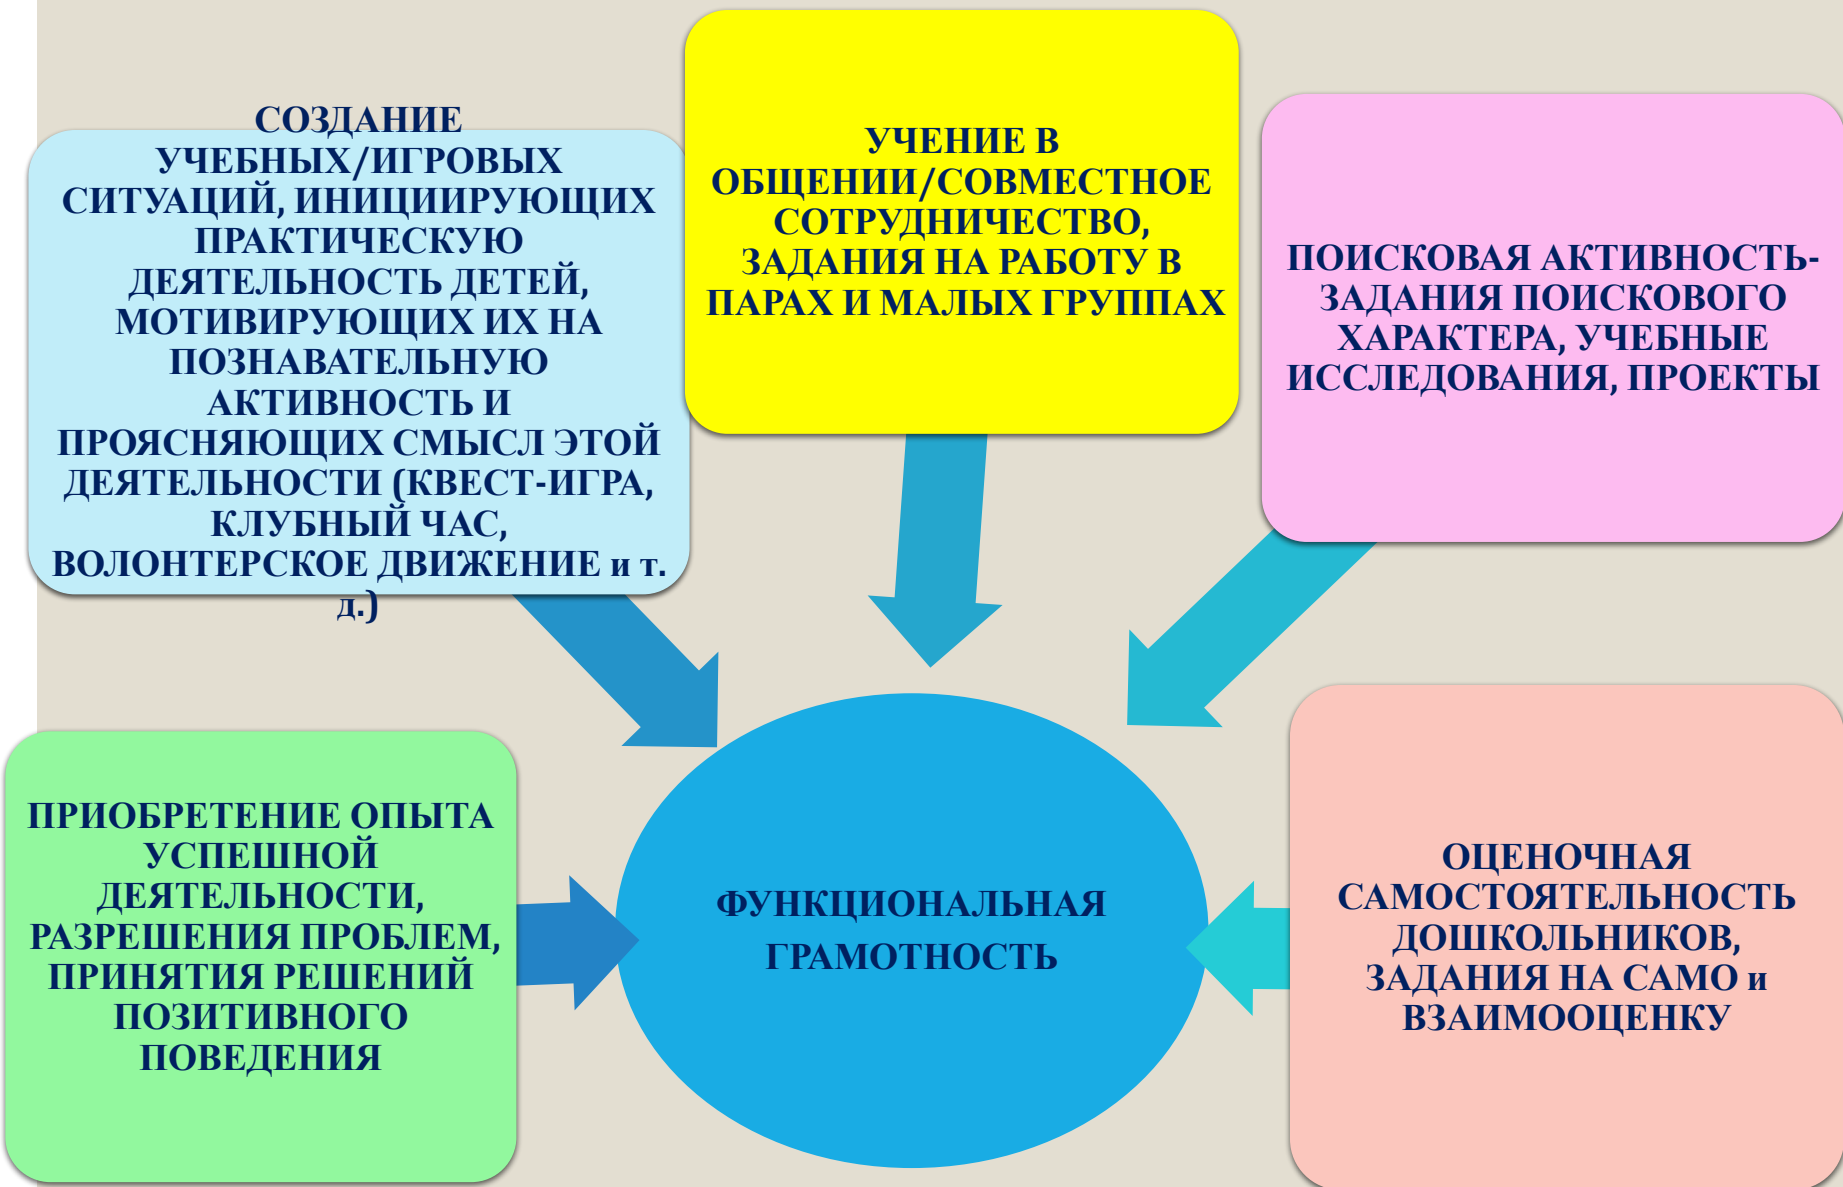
СОЗДАНИЕ УЧЕБНЫХ/ИГРОВЫХ СИТУАЦИЙ, ИНИЦИИРУЮЩИХ ПРАКТИЧЕСКУЮ ДЕЯТЕЛЬНОСТЬ ДЕТЕЙ, МОТИВИРУЮЩИХ ИХ НА ПОЗНАВАТЕЛЬНУЮ АКТИВНОСТЬ И ПРОЯСНЯЮЩИХ СМЫСЛ ЭТОЙ ДЕЯТЕЛЬНОСТИ (КВЕСТ-ИГРА, КЛУБНЫЙ ЧАС, ВОЛОНТЕРСКОЕ ДВИЖЕНИЕ и т. д.)

УЧЕНИЕ В ОБЩЕНИИ/СОВМЕСТНОЕ СОТРУДНИЧЕСТВО, ЗАДАНИЯ НА РАБОТУ В ПАРАХ И МАЛЫХ ГРУППАХ

ПОИСКОВАЯ АКТИВНОСТЬ- ЗАДАНИЯ ПОИСКОВОГО ХАРАКТЕРА, УЧЕБНЫЕ ИССЛЕДОВАНИЯ, ПРОЕКТЫ

ПРИОБРЕТЕНИЕ ОПЫТА УСПЕШНОЙ ДЕЯТЕЛЬНОСТИ, РАЗРЕШЕНИЯ ПРОБЛЕМ, ПРИНЯТИЯ РЕШЕНИЙ ПОЗИТИВНОГО ПОВЕДЕНИЯ

ФУНКЦИОНАЛЬНАЯ ГРАМОТНОСТЬ

ОЦЕНОЧНАЯ САМОСТОЯТЕЛЬНОСТЬ ДОШКОЛЬНИКОВ, ЗАДАНИЯ НА САМО и ВЗАИМООЦЕНКУ